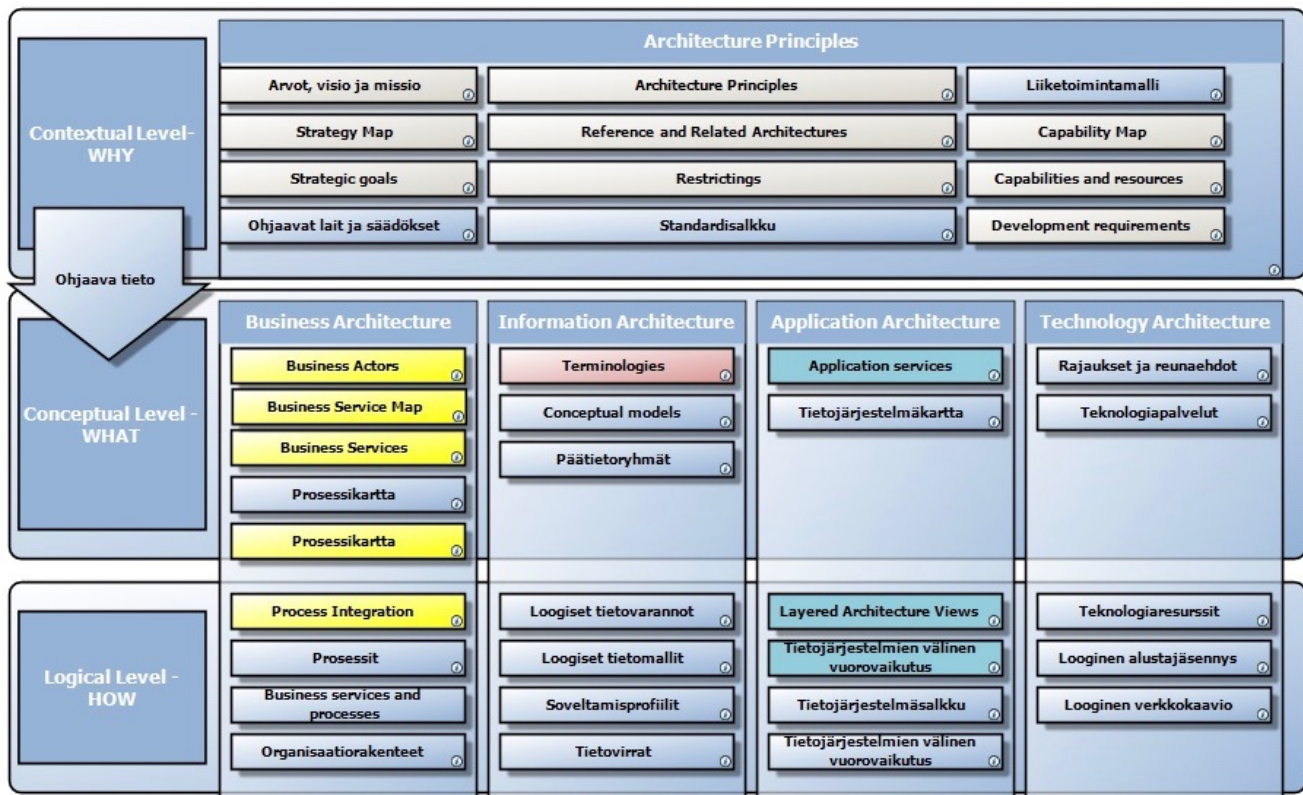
Architecture Principles

Contextual Level-WHY

Arvot, visio ja missio

Architecture Principles

Liiketoimintamalli

Strategy Map

Reference and Related Architectures

Capability Map

Strategic goals

Restrictings

Capabilities and resources

Ohjaavat lait ja säädökset

Standardisalkku

Development requirements

Ohjaava tieto

Conceptual Level - WHAT

Business Architecture

Business Actors

Business Service Map

Business Services

Prosessikartta

Prosessikartta

Information Architecture

Terminologies

Conceptual models

Päätietoryhmät

Application Architecture

Application services

Tietojärjestelmäkartta

Technology Architecture

Rajaukset ja reunaehdot

Teknologiapalvelut

Logical Level - HOW

Process Integration

Prosessit

Business services and processes

Organisaatiorakenteet

Loogiset tietovarannot

Loogiset tietomallit

Soveltamisprofiilit

Tietovirrat

Layered Architecture Views

Tietojärjestelmien välinen vuorovaikutus

Tietojärjestelmäsalkku

Tietojärjestelmien välinen vuorovaikutus

Teknologiaresurssit

Looginen alustajäsennys

Looginen verkkokaavio